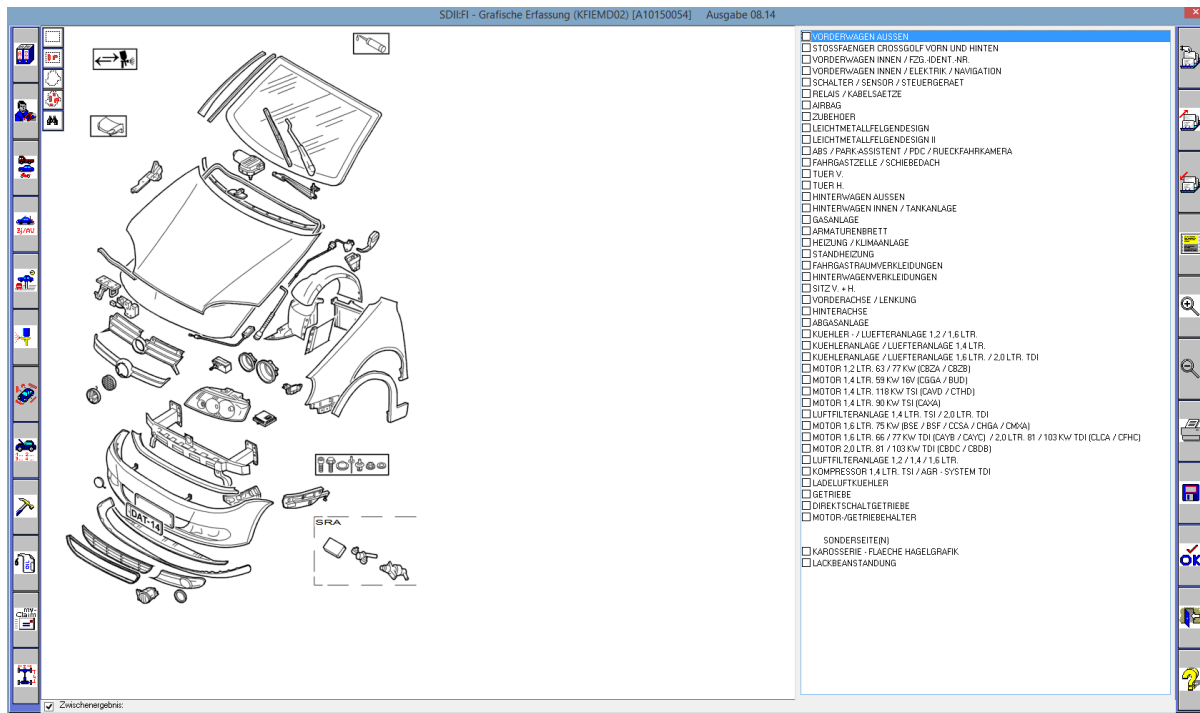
SDII:FI - Grafische Erfassung (KFIEMD02) [A10150054]   Ausgabe 08.14

SRA

DAT-14

VORDERWAGEN AUSSEN
STOSSFAENGER CROSSGOLF VORN UND HINTEN
VORDERWAGEN INNEN / FZG.-IDENT.-NR.
VORDERWAGEN INNEN / ELEKTRIK / NAVIGATION
SCHALTER / SENSOR / STEUERGERAET
RELAIS / KABELSAETZE
AIRBAG
ZUBEHOER
LEICHTMETALLFELGENDESIGN
LEICHTMETALLFELGENDESIGN II
ABS / PARK-ASSISTENT / PDC / RUECKFAHRKAMERA
FAHRGASTZELLE / SCHIEBEDACH
TUER V.
TUER H.
HINTERWAGEN AUSSEN
HINTERWAGEN INNEN / TANKANLAGE
GASANLAGE
ARMATURENBRETT
HEIZUNG / KLIMAANLAGE
STANDHEIZUNG
FAHRGASTRAUMVERKLEIDUNGEN
HINTERWAGENVERKLEIDUNGEN
SITZ V. + H.
VORDERACHSE / LENKUNG
HINTERACHSE
ABGASANLAGE
KUEHLER - / LUEFTERANLAGE 1,2 / 1,6 LTR.
KUEHLERANLAGE / LUEFTERANLAGE 1,4 LTR.
KUEHLERANLAGE / LUEFTERANLAGE 1,6 LTR. / 2,0 LTR. TDI
MOTOR 1,2 LTR. 63 / 77 KW (CBZA / CBZB)
MOTOR 1,4 LTR. 59 KW 16V (CGGA / BUD)
MOTOR 1,4 LTR. 118 KW TSI (CAVD / CTHD)
MOTOR 1,4 LTR. 90 KW TSI (CAXA)
LUFTFILTERANLAGE 1,4 LTR. TSI / 2,0 LTR. TDI
MOTOR 1,6 LTR. 75 KW (BSE / BSF / CCSA / CHGA / CMXA)
MOTOR 1,6 LTR. 66 / 77 KW TDI (CAYB / CAYC) / 2,0 LTR. 81 / 103 KW TDI (CLCA / CFHC)
MOTOR 2,0 LTR. 81 / 103 KW TDI (CBDC / CBDB)
LUFTFILTERANLAGE 1,2 / 1,4 / 1,6 LTR.
KOMPRESSOR 1,4 LTR. TSI / AGR - SYSTEM TDI
LADELUFTKUEHLER
GETRIEBE
DIREKTSCHALTGETRIEBE
MOTOR-/GETRIEBEHALTER

SONDERSEITE(N)
KAROSSERIE - FLAECHE HAGELGRAFIK
LACKBEANSTANDUNG

Zwischenergebnis:

BJ/AU
my-Claim
OK